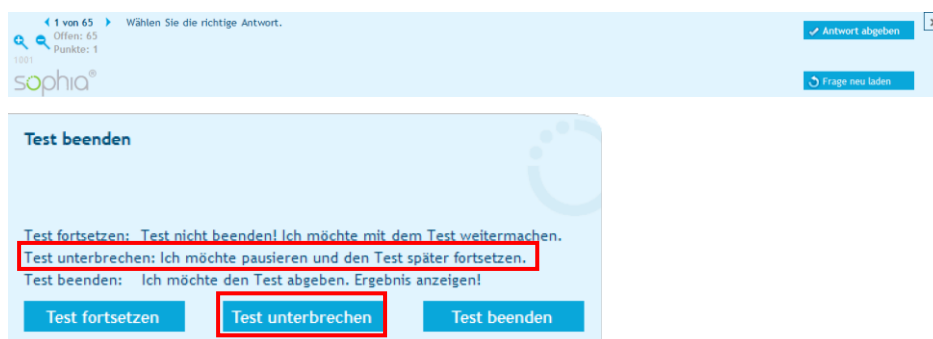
1 von 65 Wählen Sie die richtige Antwort.
Offen: 65
Punkte: 1
1001
sophia®

Antwort abgeben
Frage neu laden

Test beenden

Test fortsetzen: Test nicht beenden! Ich möchte mit dem Test weitermachen.
Test unterbrechen: Ich möchte pausieren und den Test später fortsetzen.
Test beenden: Ich möchte den Test abgeben. Ergebnis anzeigen!

Test fortsetzen
Test unterbrechen
Test beenden